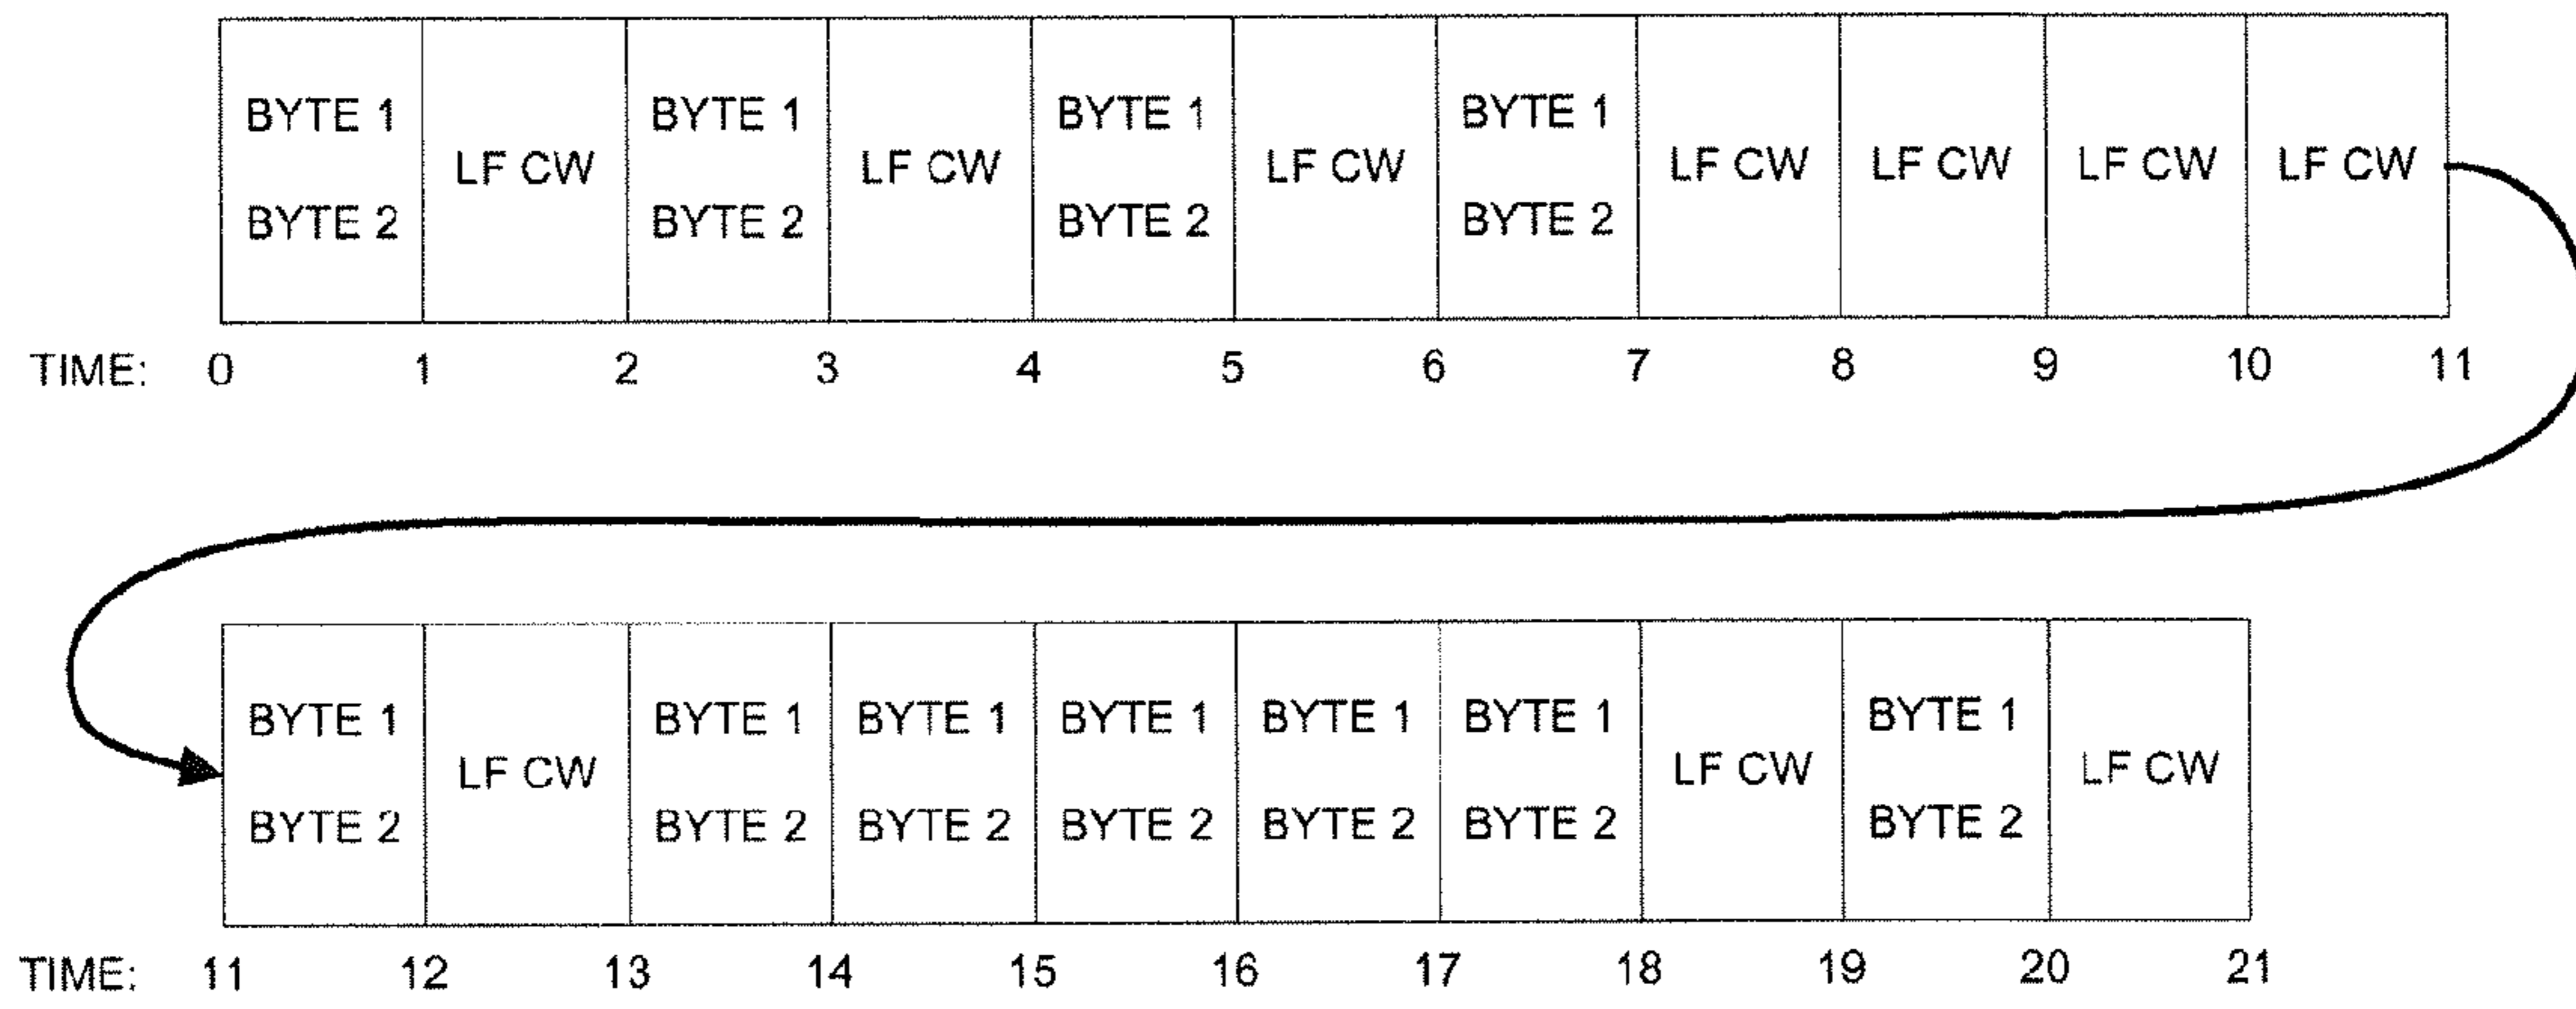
| BYTE 1 BYTE 2 | LF CW | BYTE 1 BYTE 2 | LF CW | BYTE 1 BYTE 2 | LF CW | BYTE 1 BYTE 2 | LF CW | LF CW | LF CW | LF CW |
|---|---|---|---|---|---|---|---|---|---|---|

TIME: 0 1 2 3 4 5 6 7 8 9 10 11

| BYTE 1 BYTE 2 | LF CW | BYTE 1 BYTE 2 | BYTE 1 BYTE 2 | BYTE 1 BYTE 2 | BYTE 1 BYTE 2 | BYTE 1 BYTE 2 | LF CW | BYTE 1 BYTE 2 | LF CW |
|---|---|---|---|---|---|---|---|---|---|

TIME: 11 12 13 14 15 16 17 18 19 20 21